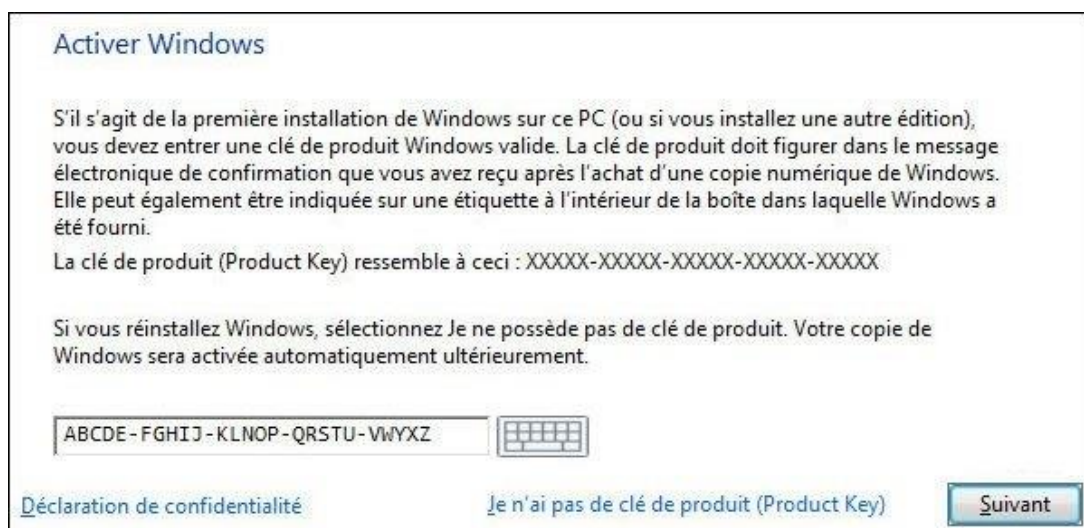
Activer Windows

S'il s'agit de la première installation de Windows sur ce PC (ou si vous installez une autre édition), vous devez entrer une clé de produit Windows valide. La clé de produit doit figurer dans le message électronique de confirmation que vous avez reçu après l'achat d'une copie numérique de Windows. Elle peut également être indiquée sur une étiquette à l'intérieur de la boîte dans laquelle Windows a été fourni.

La clé de produit (Product Key) ressemble à ceci : XXXXX-XXXXX-XXXXX-XXXXX-XXXXX

Si vous réinstallez Windows, sélectionnez Je ne possède pas de clé de produit. Votre copie de Windows sera activée automatiquement ultérieurement.

ABCDE-FGHIJ-KLNOP-QRSTU-VWYXZ

Déclaration de confidentialité

Je n'ai pas de clé de produit (Product Key)

Suivant